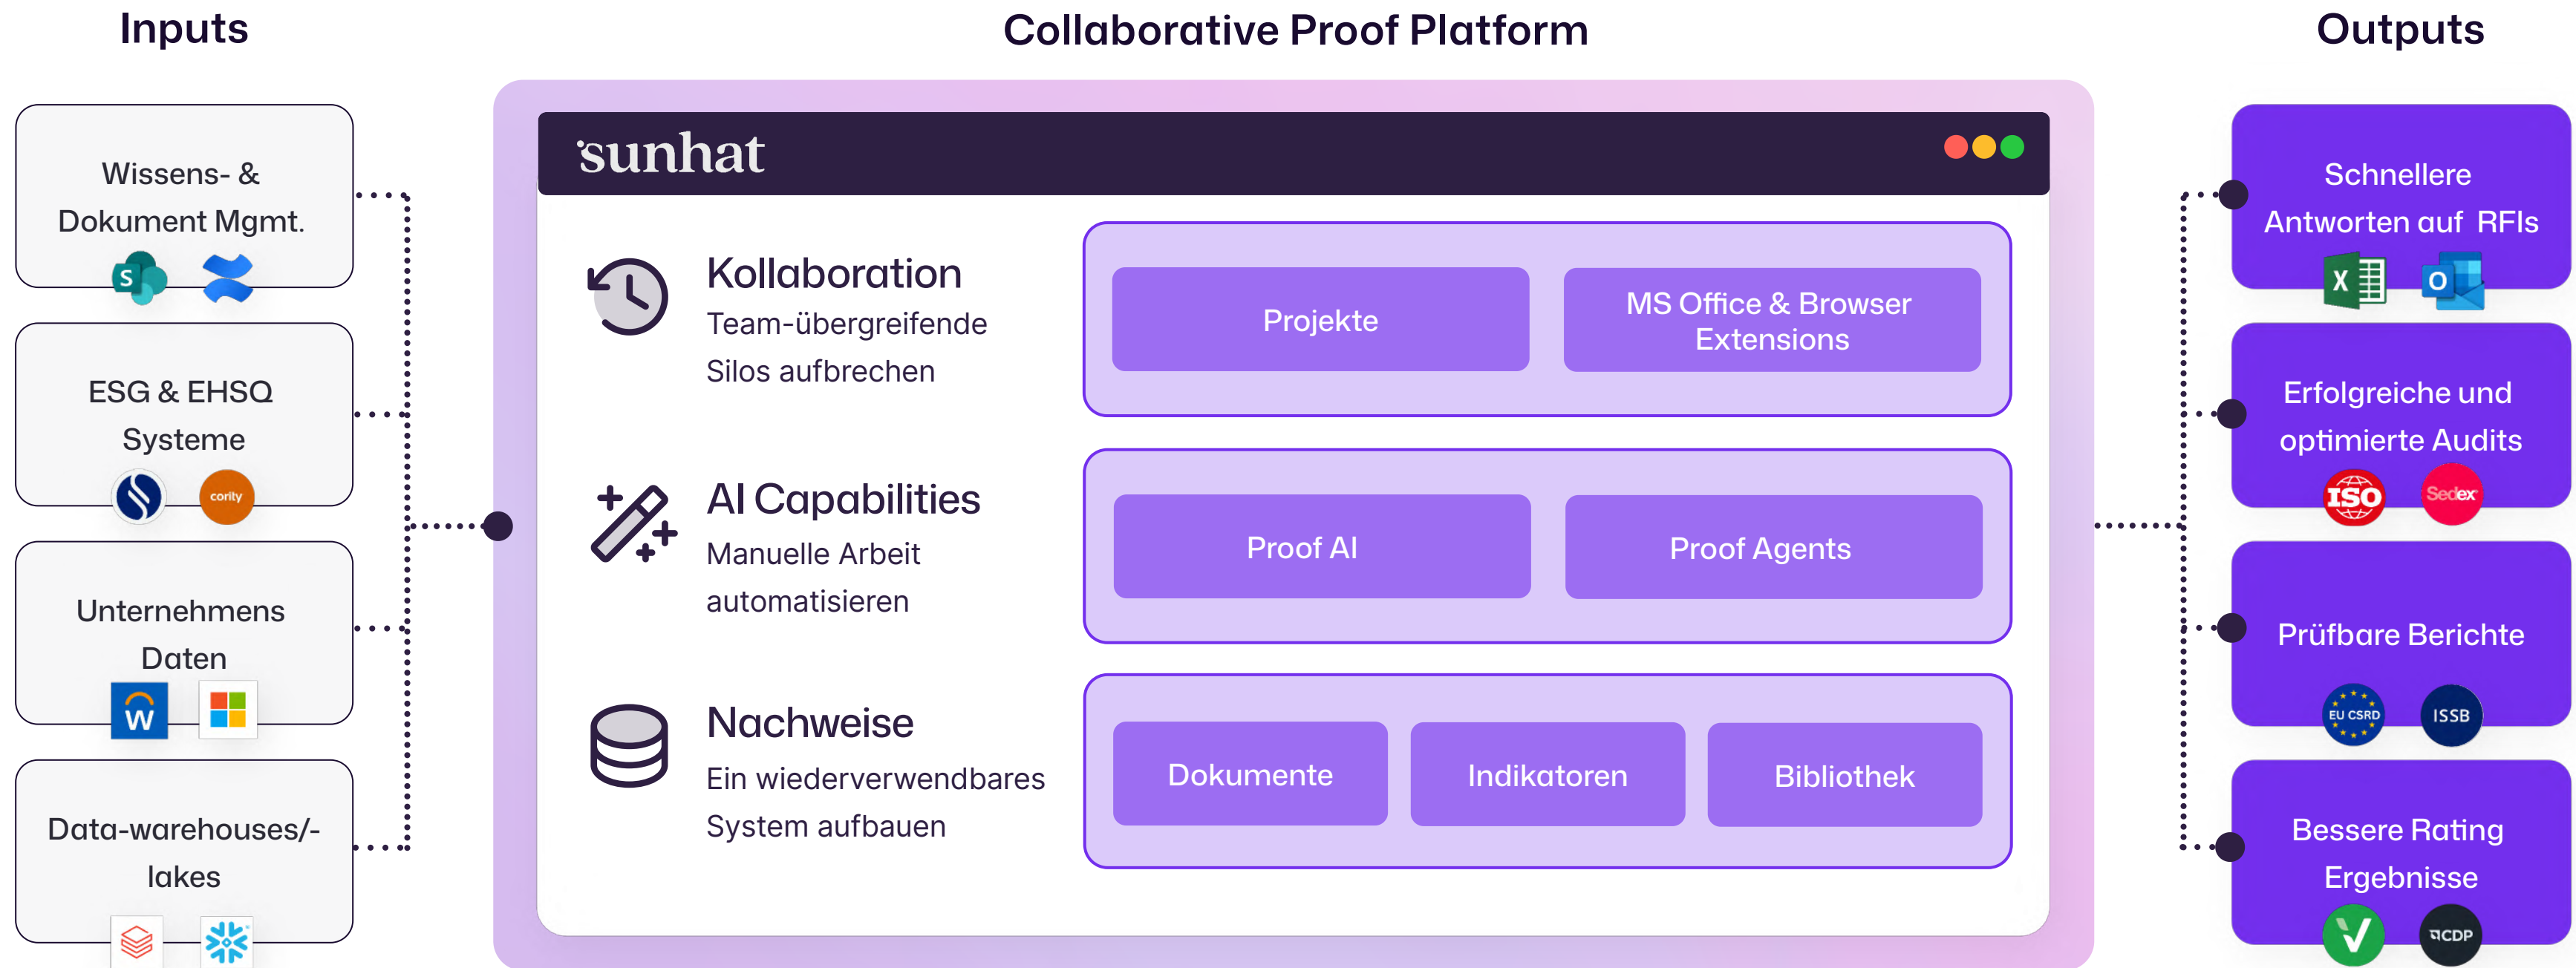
Inputs

Collaborative Proof Platform

Outputs

Wissens- & Dokument Mgmt.

ESG & EHSQ Systeme

cority

Unternehmens Daten

Data-warehouses/-lakes

sunhat

Kollaboration
Team-übergreifende Silos aufbrechen

Projekte

MS Office & Browser Extensions

AI Capabilities
Manuelle Arbeit automatisieren

Proof AI

Proof Agents

Nachweise
Ein wiederverwendbares System aufbauen

Dokumente

Indikatoren

Bibliothek

Schnellere Antworten auf RFIs

Erfolgreiche und optimierte Audits

ISO

Sedex

Prüfbare Berichte

EU CSRD

ISSB

Bessere Rating Ergebnisse

CDP